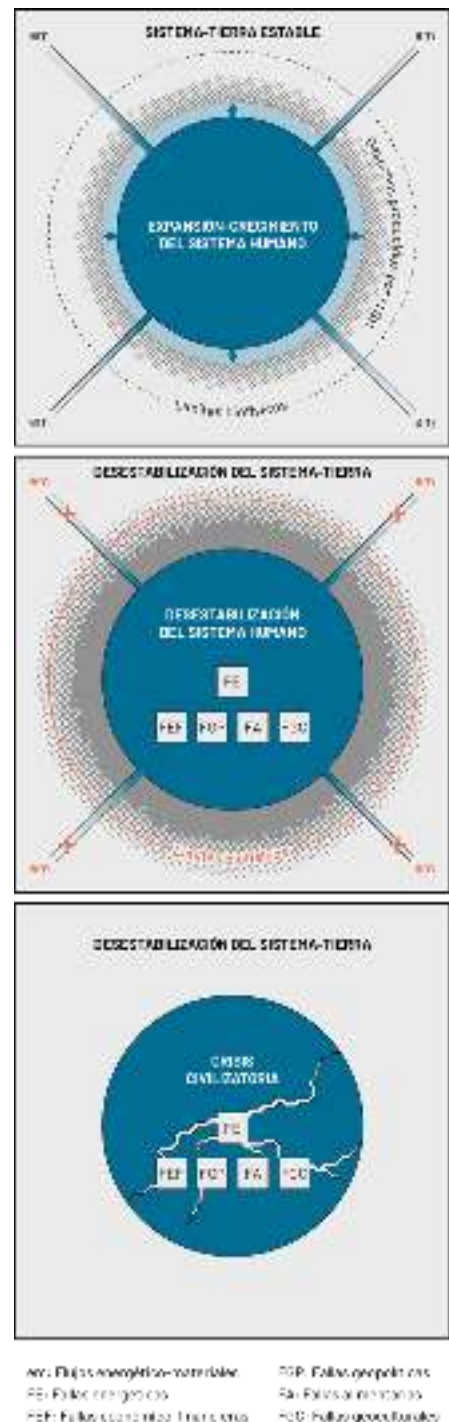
SISTEMA-TIERRA ESTABLE

FEM

FEM

EXPANSIÓN-CRECIMIENTO DEL SISTEMA HUMANO

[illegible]

Límites biofísicos

FEM

FEM

DESESTABILIZACIÓN DEL SISTEMA-TIERRA

FEM

FEM

DESESTABILIZACIÓN DEL SISTEMA HUMANO

FE

FEF

FGP

FA

FGC

Límites biofísicos

FEM

FEM

DESESTABILIZACIÓN DEL SISTEMA-TIERRA

CRISIS CIVILIZATORIA

FE

FEF

FGP

FA

FGC

FEM: Flujos energético-materiales

FE: Fallas energéticas

FEF: Fallas económico-financieras

FGP: Fallas geopolíticas

FA: Fallas alimentarias

FGC: Fallas geoculturales